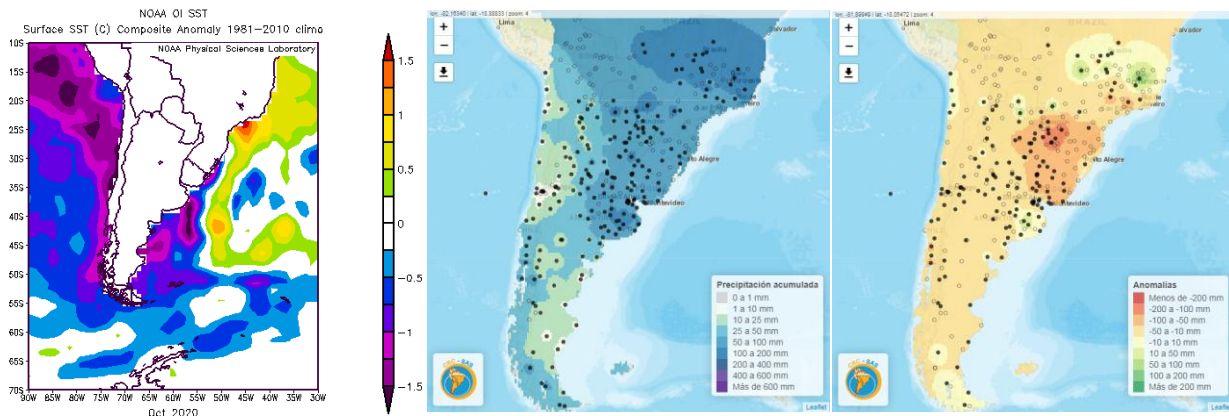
NOAA OI SST
Surface SST (C) Composite Anomaly 1981–2010 climo
NOAA Physical Sciences Laboratory

10S
15S
20S
25S
30S
35S
40S
45S
50S
55S
60S
65S
70S

90W 85W 80W 75W 70W 65W 60W 55W 50W 45W 40W 35W 30W

Oct 2020

1.5
1
0.5
0
-0.5
-1
-1.5

+
−
Lima
Salvador
Porto Alegre
Montevideo
Precipitación acumulada
0 a 1 mm
1 a 10 mm
10 a 25 mm
25 a 50 mm
50 a 100 mm
100 a 200 mm
200 a 400 mm
400 a 600 mm
Más de 600 mm
Leaflet

+
−
Lima
BRAZIL
Salvador
Porto Alegre
Montevideo
Anomalias
Menos de -200 mm
-200 a -100 mm
-100 a -50 mm
-50 a -10 mm
-10 a 10 mm
10 a 50 mm
50 a 100 mm
100 a 200 mm
Más de 200 mm
Leaflet